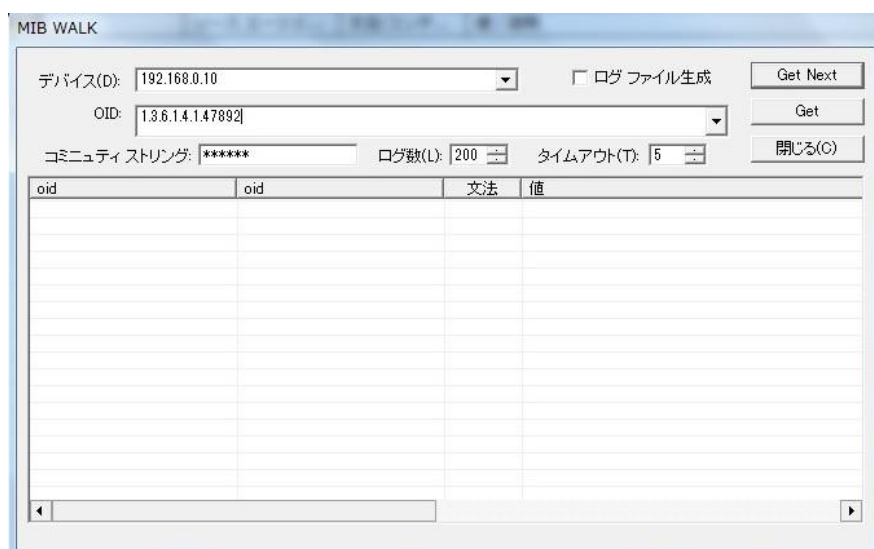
MIB WALK

デバイス(D): 192.168.0.10

ログ ファイル生成

Get Next

OID: 1.3.6.1.4.1.47892

Get

コミニュティ ストリング: ******

ログ数(L): 200

タイムアウト(T): 5

閉じる(C)

| oid | oid | 文法 | 値 |
|---|---|---|---|